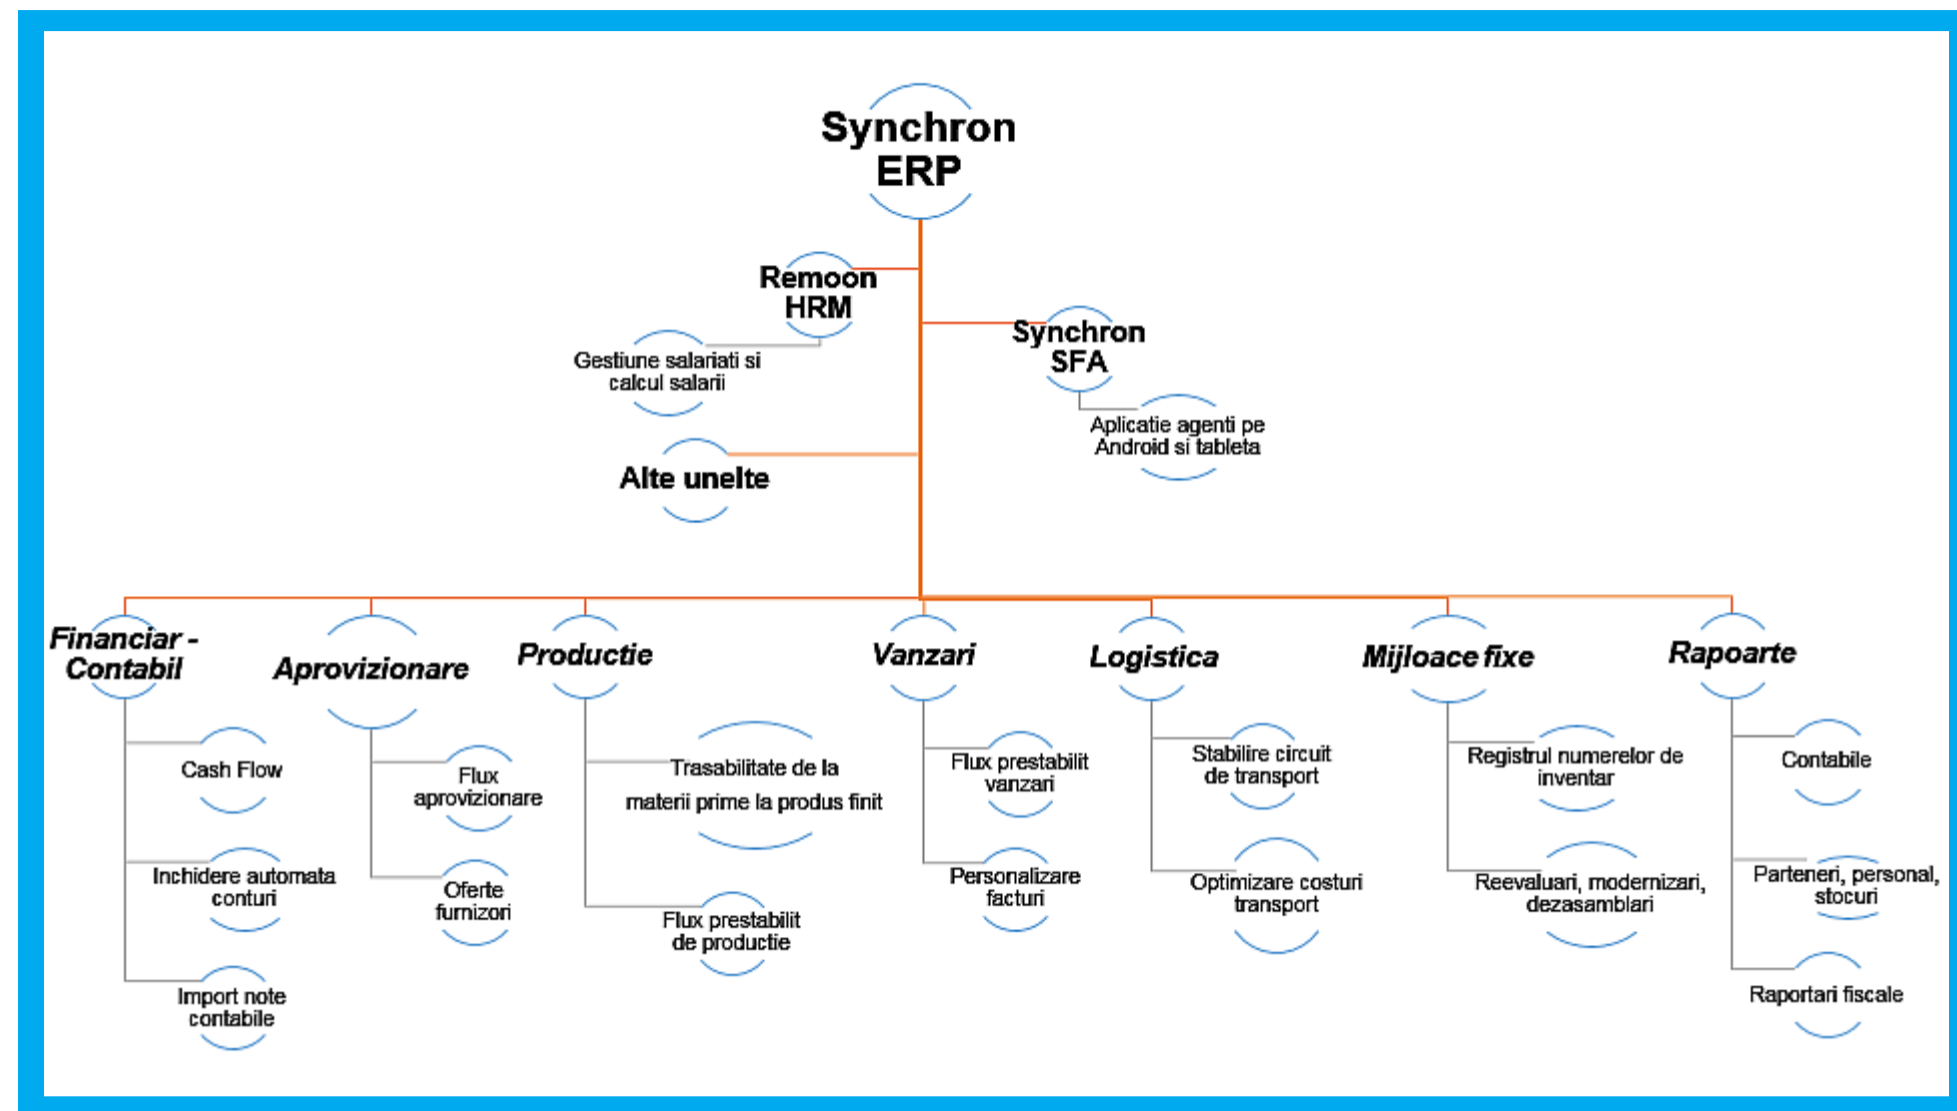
Synchron ERP

Remoon HRM

Gestiune salariati si calcul salarii

Synchron SFA

Aplicatie agenti pe Android si tableta

Alte unelte

Financiar - Contabil

Cash Flow

Inchidere automata conturi

Import note contabile

Aprovizionare

Flux aprovizionare

Oferte furnizori

Productie

Trasabilitate de la materii prime la produs finit

Flux prestabilit de productie

Vanzari

Flux prestabilit vanzari

Personalizare facturi

Logistica

Stabilire circuit de transport

Optimizare costuri transport

Mijloace fixe

Registrul numerelor de inventar

Reevaluari, modernizari, dezasamblari

Rapoarte

Contabile

Parteneri, personal, stocuri

Raportari fiscale